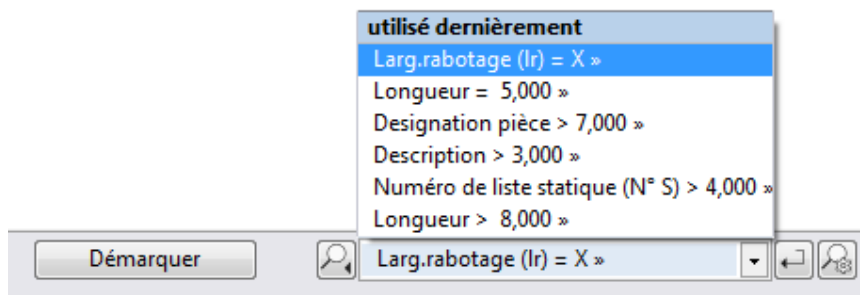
utilisé dernièrement
Larg.rabotage (lr) = X »
Longueur = 5,000 »
Designation pièce > 7,000 »
Description > 3,000 »
Numéro de liste statique (N° S) > 4,000 »
Longueur > 8,000 »

Démarquer
Larg.rabotage (lr) = X »